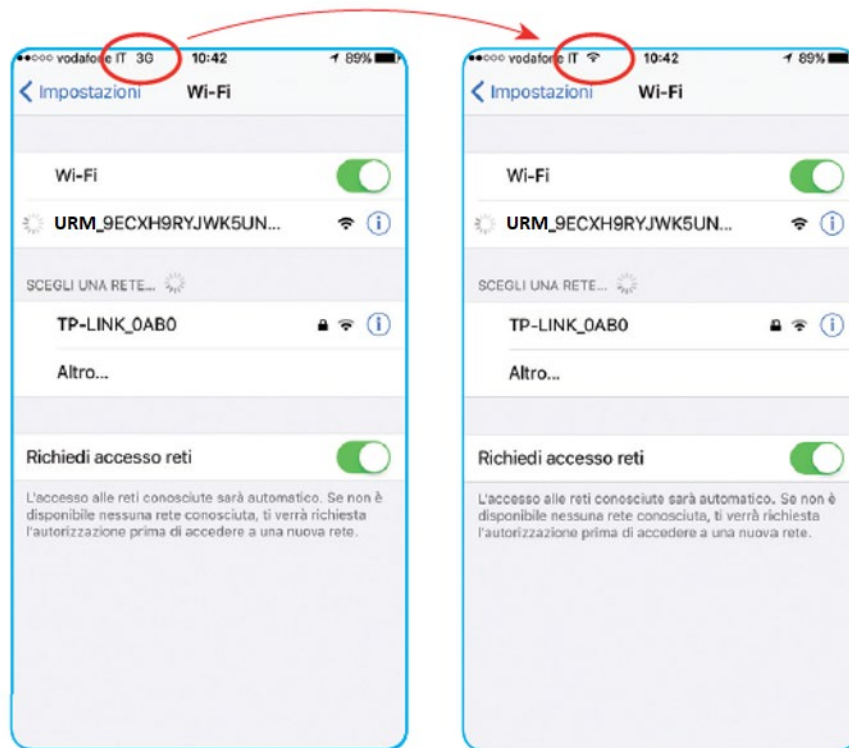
●●○○○ vodafone IT 3G 10:42 89%

Impostazioni Wi-Fi

Wi-Fi

URM_9ECXH9RYJWK5UN...

SCEGLI UNA RETE...

TP-LINK_0AB0

Altro...

Richiedi accesso reti

L'accesso alle reti conosciute sarà automatico. Se non è disponibile nessuna rete conosciuta, ti verrà richiesta l'autorizzazione prima di accedere a una nuova rete.

●●○○○ vodafone IT 10:42 89%

Impostazioni Wi-Fi

Wi-Fi

URM_9ECXH9RYJWK5UN...

SCEGLI UNA RETE...

TP-LINK_0AB0

Altro...

Richiedi accesso reti

L'accesso alle reti conosciute sarà automatico. Se non è disponibile nessuna rete conosciuta, ti verrà richiesta l'autorizzazione prima di accedere a una nuova rete.